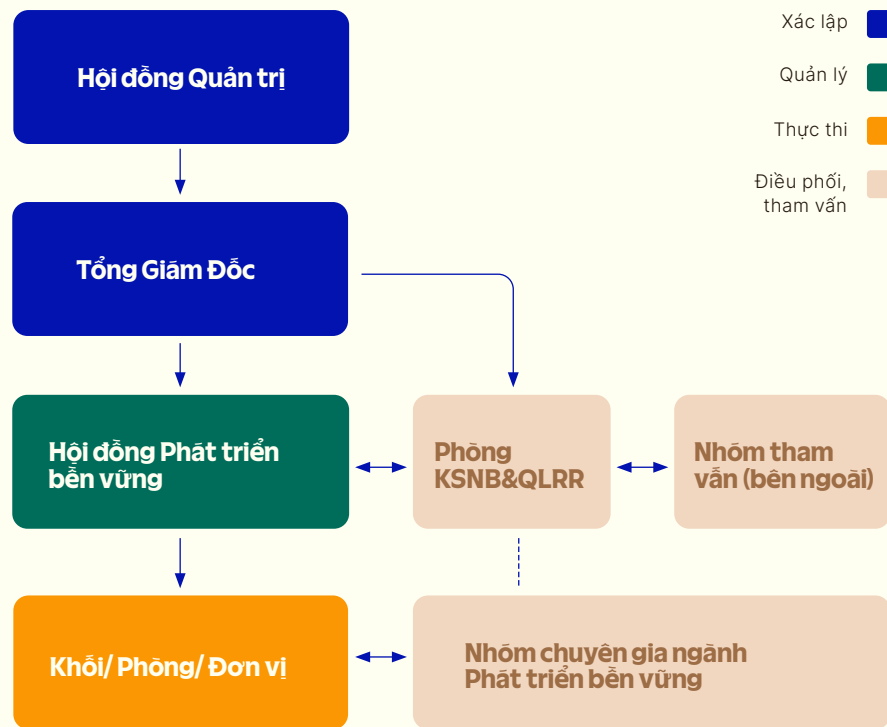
Xác lập

Quản lý

Thực thi

Điều phối, tham vấn

Hội đồng Quản trị

Tổng Giám Đốc

Hội đồng Phát triển bền vững

Phòng KSNB&QLRR

Nhóm tham vấn (bên ngoài)

Khối/ Phòng/ Đơn vị

Nhóm chuyên gia ngành Phát triển bền vững